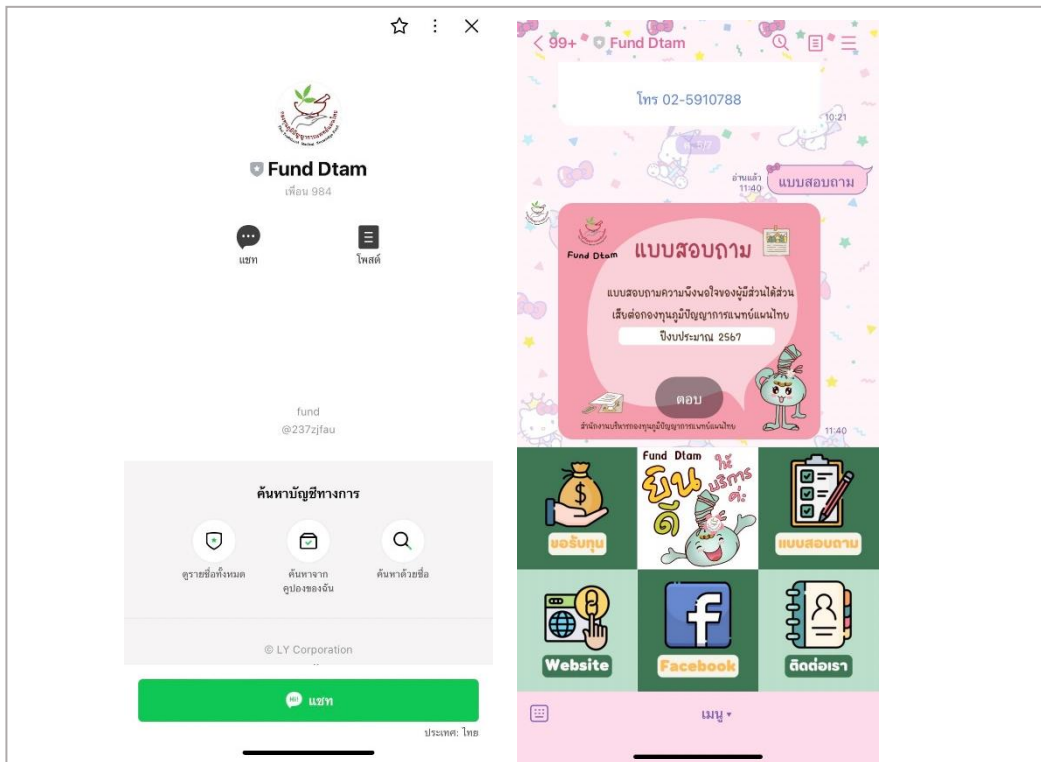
Fund Dtam
เพื่อน 984

แชท
โพสต์

fund
@237zjfau

ค้นหาบัญชีทางการ

ดูรายชื่อทั้งหมด
ค้นหาจากคูปองของฉัน
ค้นหาด้วยชื่อ

© LY Corporation

แชท

ประเทศ: ไทย

99+ Fund Dtam

โทร 02-5910788

10:21

อ่านแล้ว 11:40
แบบสอบถาม

Fund Dtam
แบบสอบถาม

แบบสอบถามความพึงพอใจของผู้มีส่วนได้ส่วนเสียต่อกองทุนภูมิปัญญาการแพทย์แผนไทย

ปีงบประมาณ 2567

ตอบ

สำนักงานบริหารกองทุนภูมิปัญญาการแพทย์แผนไทย

11:40

ขอรับทุน

Fund Dtam
ยินดีให้บริการค่ะ

แบบสอบถาม

Website

Facebook

ติดต่อเรา

เมนู